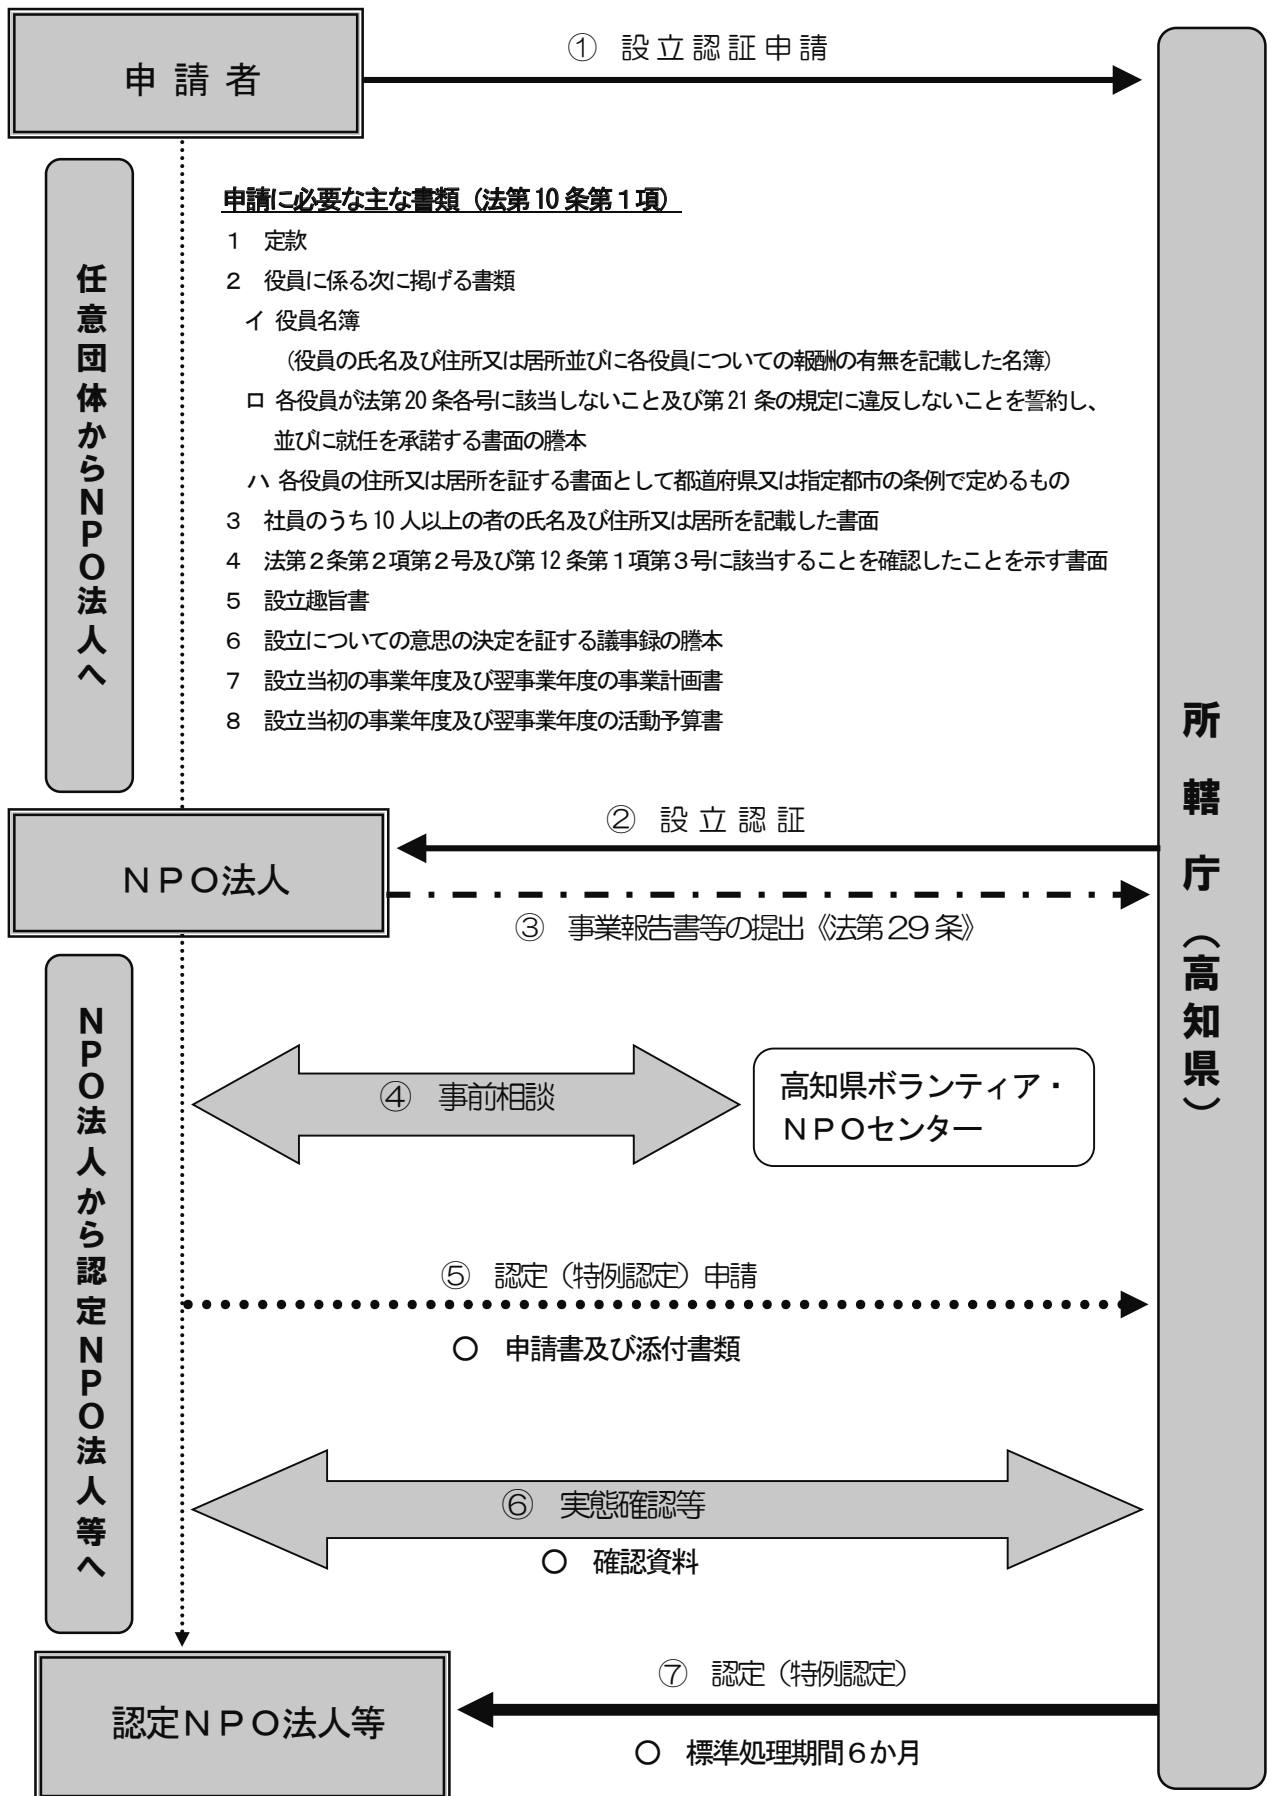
申請者

① 設立認証申請

任意団体からNPO法人へ

申請に必要な主な書類（法第10条第1項）

1 定款

2 役員に係る次に掲げる書類

イ 役員名簿

（役員の氏名及び住所又は居所並びに各役員についての報酬の有無を記載した名簿）

ロ 各役員が法第20条各号に該当しないこと及び第21条の規定に違反しないことを誓約し、並びに就任を承諾する書面の謄本

ハ 各役員の住所又は居所を証する書面として都道府県又は指定都市の条例で定めるもの

3 社員のうち10人以上の者の氏名及び住所又は居所を記載した書面

4 法第2条第2項第2号及び第12条第1項第3号に該当することを確認したことを示す書面

5 設立趣旨書

6 設立についての意思の決定を証する議事録の謄本

7 設立当初の事業年度及び翌事業年度の事業計画書

8 設立当初の事業年度及び翌事業年度の活動予算書

所轄庁（高知県）

② 設立認証

NPO法人

③ 事業報告書等の提出《法第29条》

NPO法人から認定NPO法人等へ

④ 事前相談

高知県ボランティア・NPOセンター

⑤ 認定（特例認定）申請

○ 申請書及び添付書類

⑥ 実態確認等

○ 確認資料

認定NPO法人等

⑦ 認定（特例認定）

○ 標準処理期間6か月